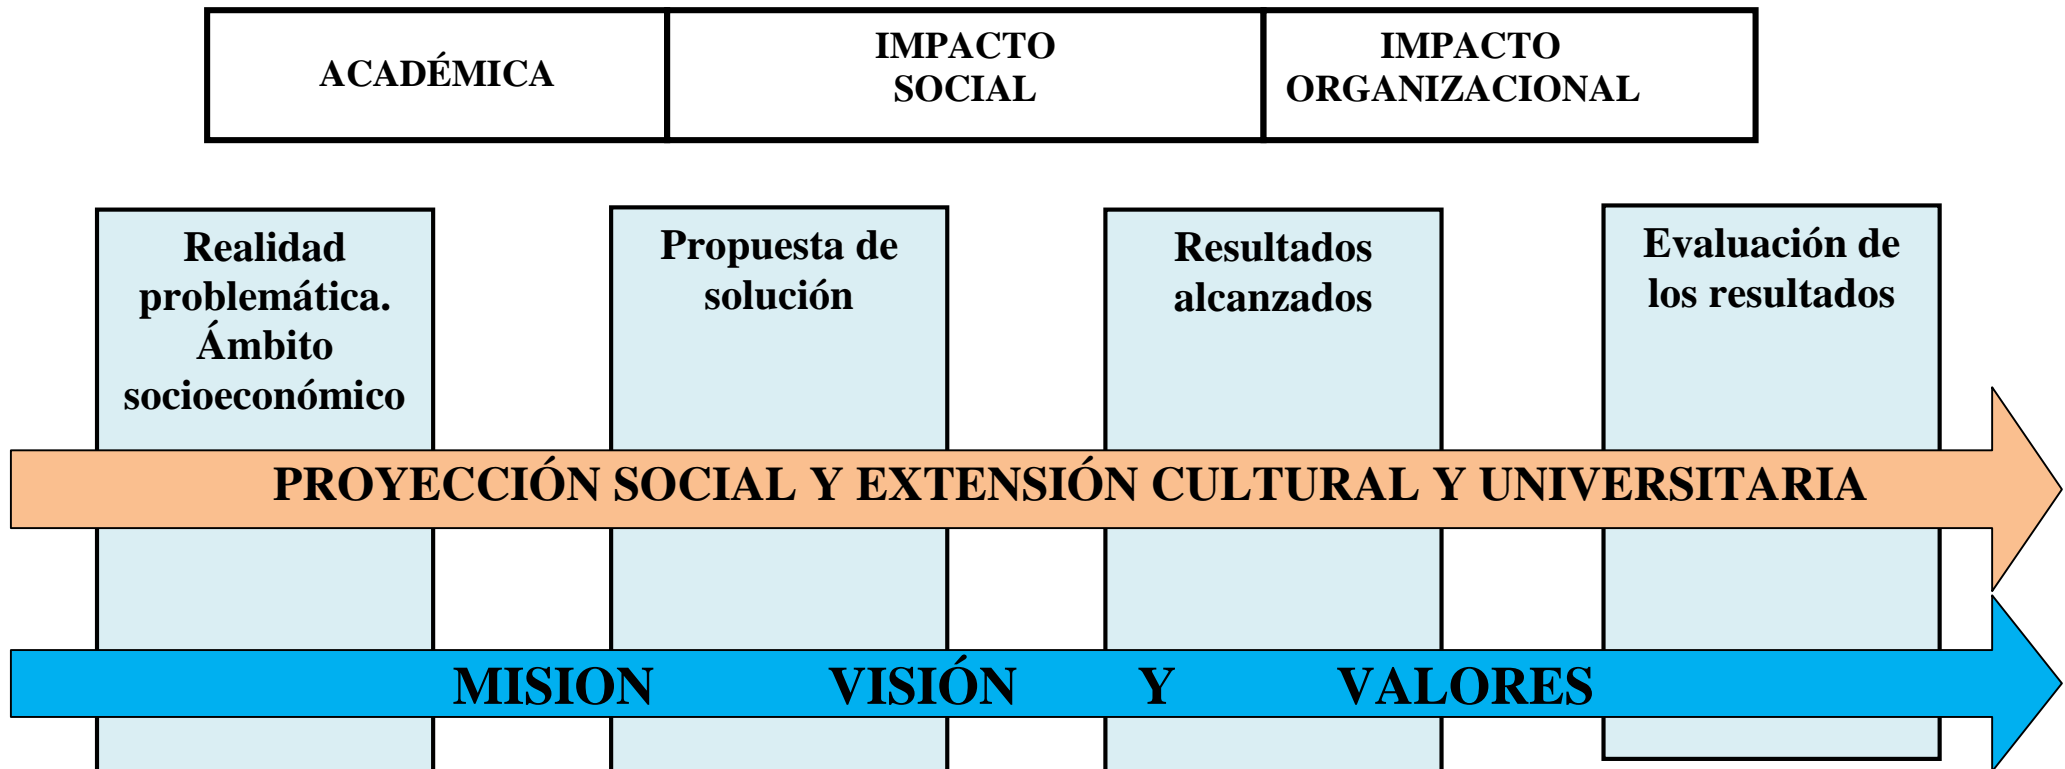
| ACADÉMICA | IMPACTO SOCIAL | IMPACTO ORGANIZACIONAL |
|---|---|---|

Realidad problemática. Ámbito socioeconómico

Propuesta de solución

Resultados alcanzados

Evaluación de los resultados

PROYECCIÓN SOCIAL Y EXTENSIÓN CULTURAL Y UNIVERSITARIA

MISION VISIÓN Y VALORES